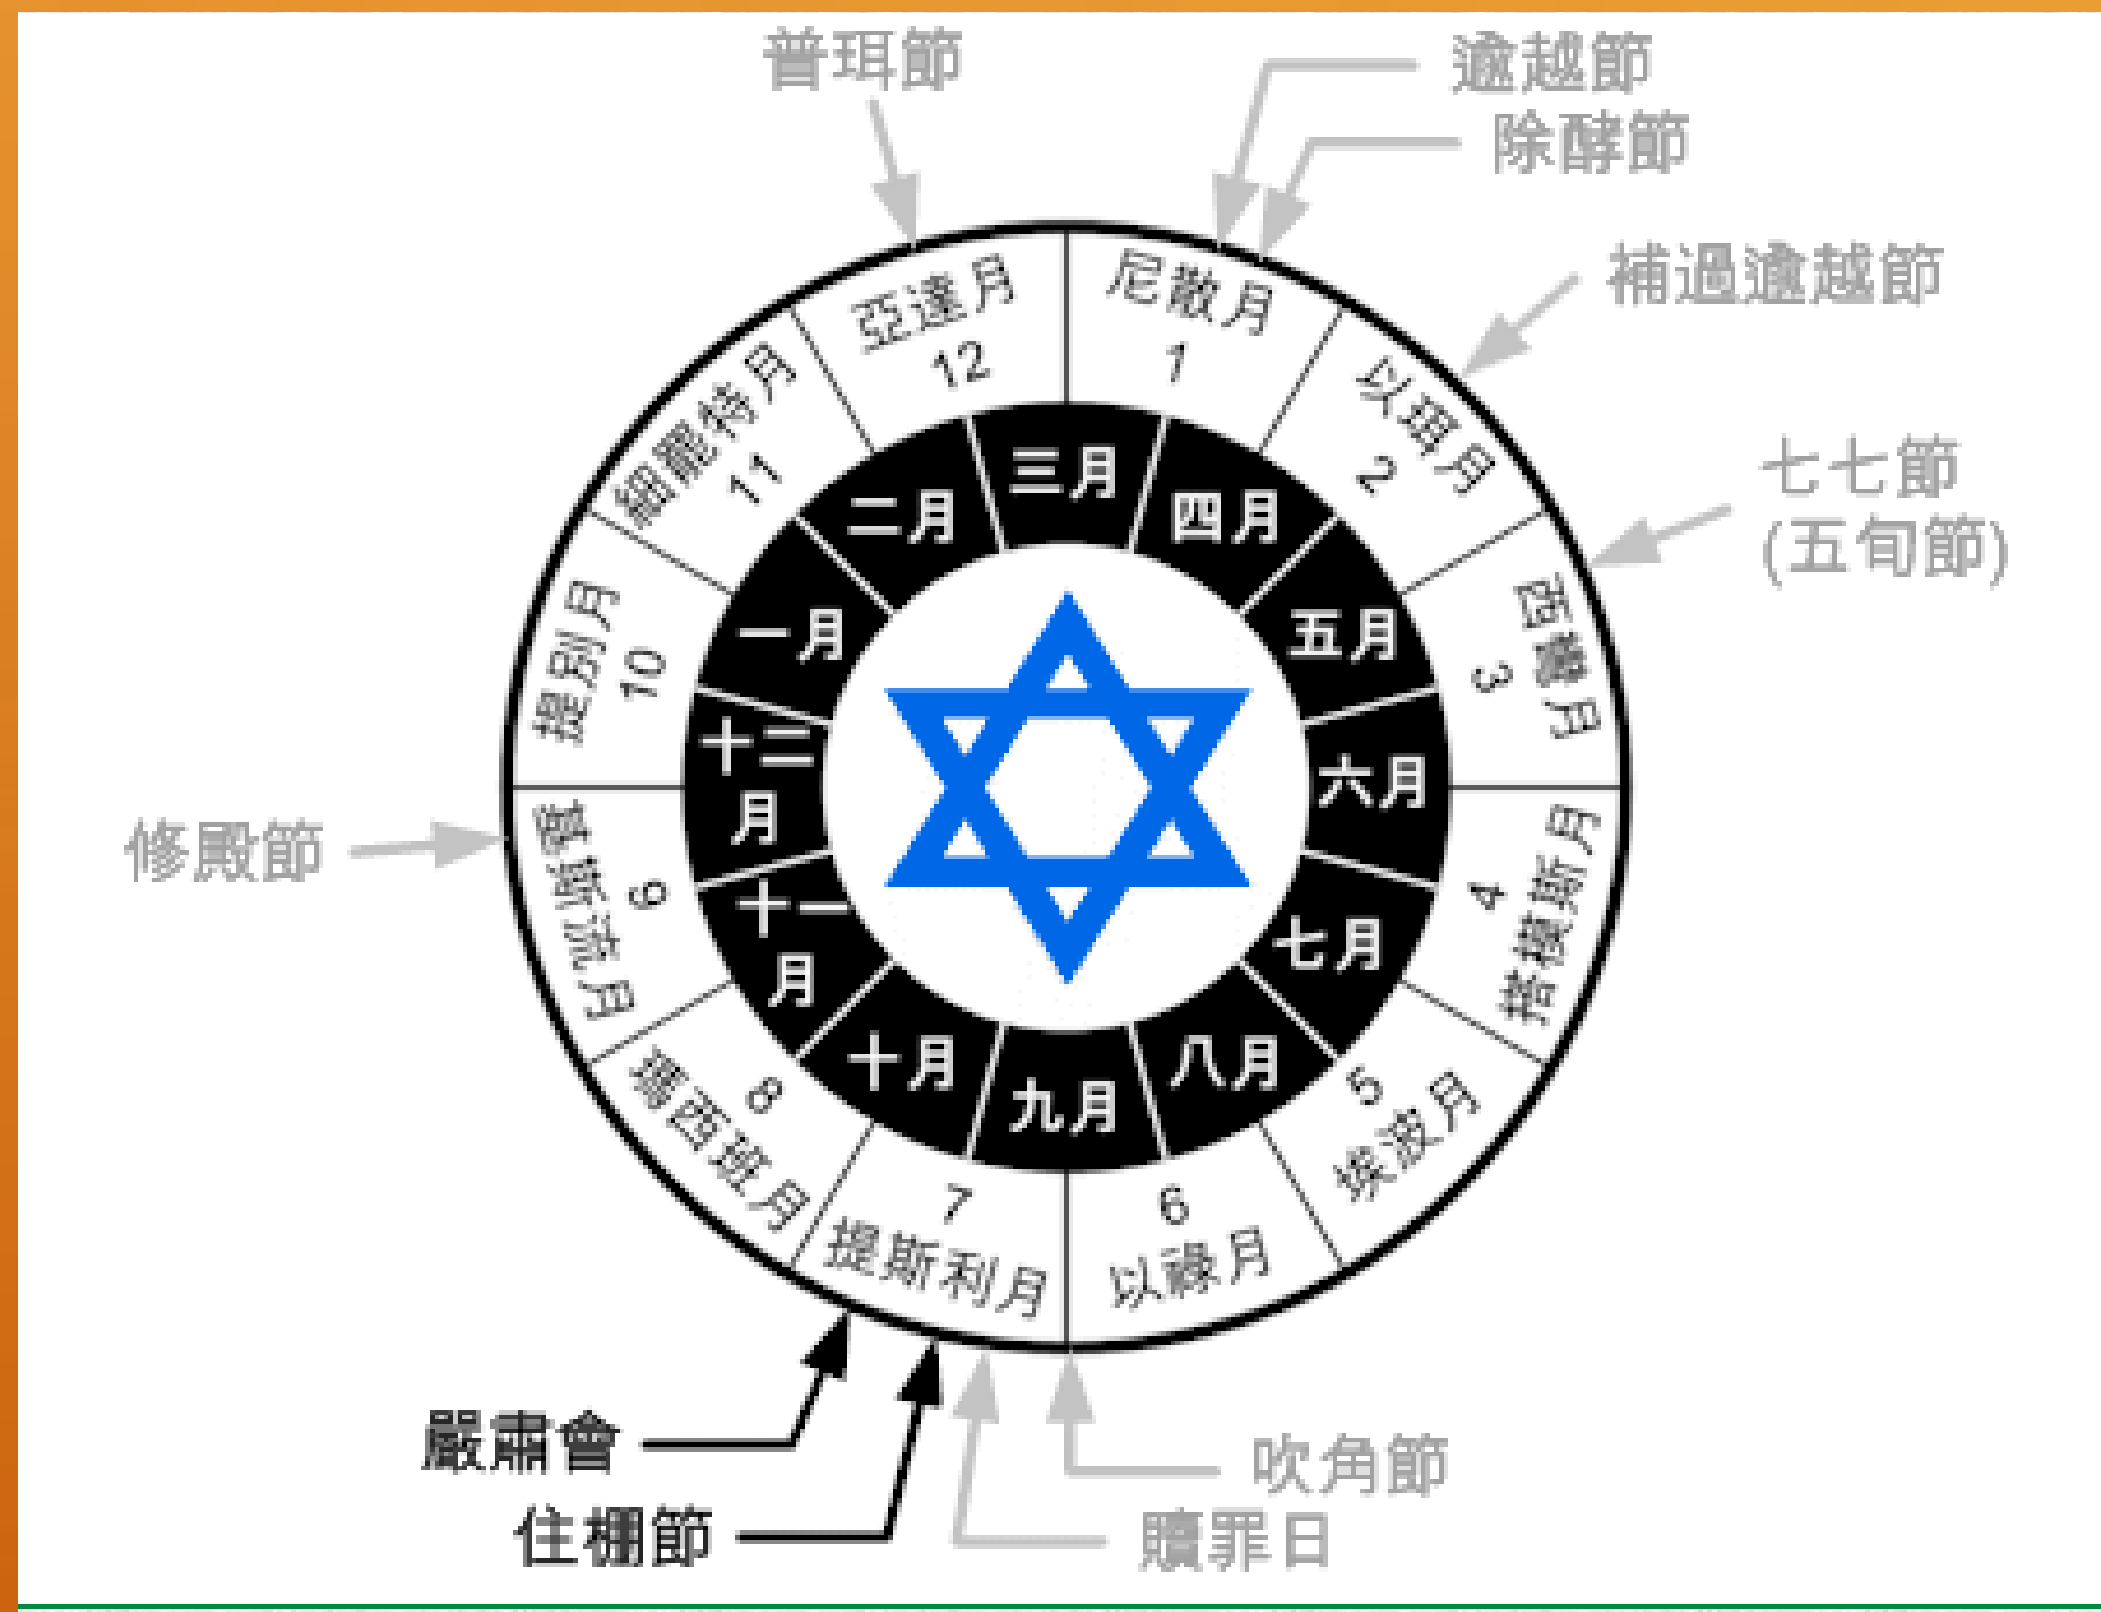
普珥節
逾越節
除酵節
補過逾越節
七七節
(五旬節)
修殿節

亞達月
12
尼散月
1
以珥月
2
西彎月
3
搭模斯月
4
埃波月
5
以祿月
6
提斯利月
7
瑪西班月
8
基斯流月
9
提別月
10
細罷特月
11

三月
四月
五月
六月
七月
八月
九月
十月
十一月
十二月
一月
二月

嚴肅會
住棚節
吹角節
贖罪日